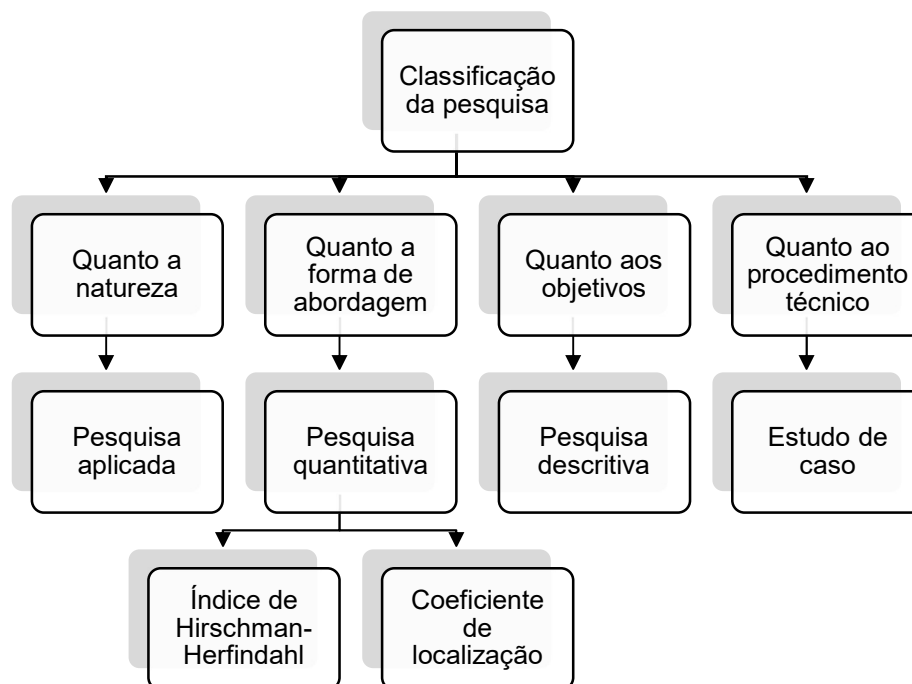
Classificação da pesquisa

Quanto a natureza

Quanto a forma de abordagem

Quanto aos objetivos

Quanto ao procedimento técnico

Pesquisa aplicada

Pesquisa quantitativa

Pesquisa descritiva

Estudo de caso

Índice de Hirschman-Herfindahl

Coeficiente de localização